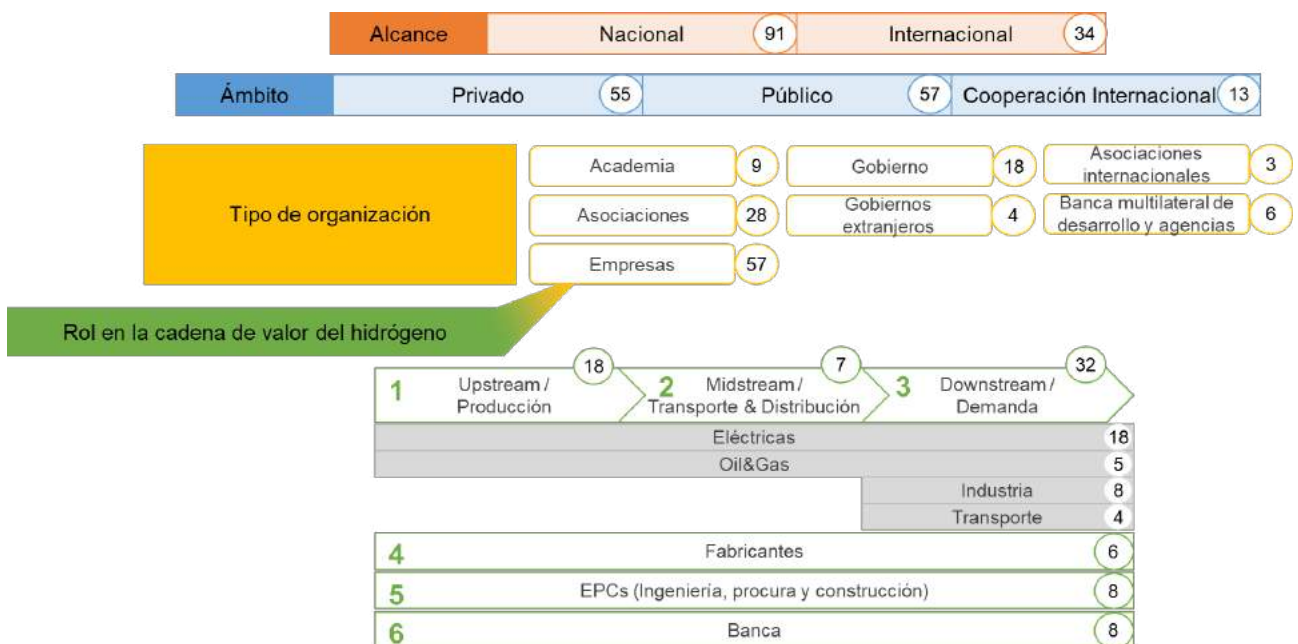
Alcance | Nacional 91 | Internacional 34

Ámbito | Privado 55 | Público 57 | Cooperación Internacional 13

Tipo de organización

Academia 9
Gobierno 18
Asociaciones internacionales 3
Asociaciones 28
Gobiernos extranjeros 4
Banca multilateral de desarrollo y agencias 6
Empresas 57

Rol en la cadena de valor del hidrógeno

1 Upstream / Producción 18
2 Midstream / Transporte & Distribución 7
3 Downstream / Demanda 32

Eléctricas 18
Oil&Gas 5
Industria 8
Transporte 4

4 Fabricantes 6
5 EPCs (Ingeniería, procura y construcción) 8
6 Banca 8